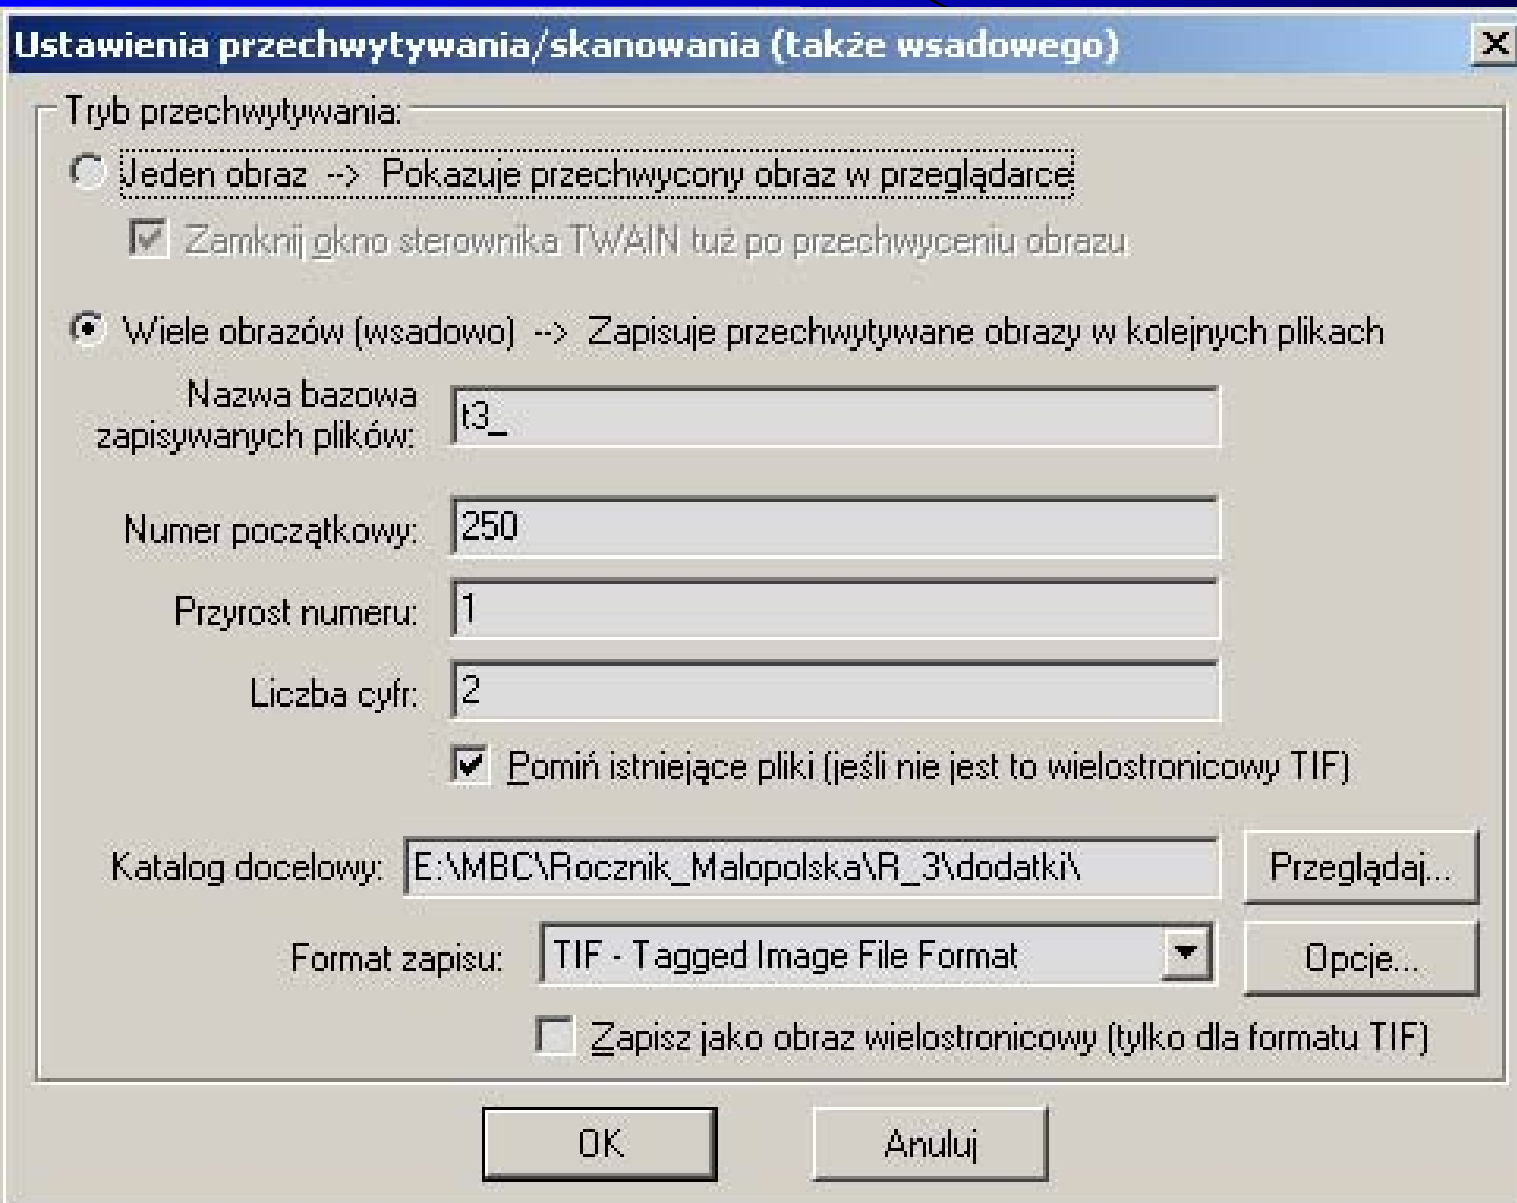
Ustawienia przechwytywania/skanowania (także wsadowego)

X

Tryb przechwytywania:

Jeden obraz --> Pokazuje przechwycony obraz w przeglądarce

Zamknij okno sterownika TWAIN tuż po przechwyceniu obrazu

Wiele obrazów (wsadowo) --> Zapisuje przechwytywane obrazy w kolejnych plikach

Nazwa bazowa zapisywanych plików: t3_

Numer początkowy: 250

Przyrost numeru: 1

Liczba cyfr: 2

Pomiń istniejące pliki (jeśli nie jest to wielostronicowy TIF)

Katalog docelowy: E:\MBC\Rocznik_Malopolska\R_3\dodatki\

Przeglądaj...

Format zapisu: TIF - Tagged Image File Format

Opcje...

Zapisz jako obraz wielostronicowy (tylko dla formatu TIF)

OK

Anuluj